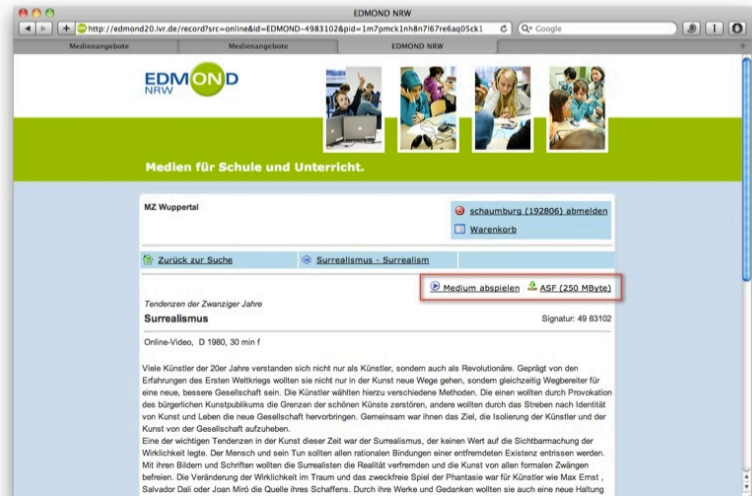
EDMOND NRW

http://edmond20.lvr.de/record?src=online&id=EDMOND-4983102&pid=1m7pmck1nh8n7l67re6aq05ck1

Q- Google

Medienangebote | Medienangebote | EDMOND NRW

EDMOND NRW

Medien für Schule und Unterricht.

MZ Wuppertal

schaumburg (192806) abmelden

Warenkorb

Zurück zur Suche

Surrealismus - Surrealism

Medium abspielen

ASF (250 MByte)

Tendenzen der Zwanziger Jahre

Surrealismus

Signatur: 49 83102

Online-Video, D 1980, 30 min f

Viele Künstler der 20er Jahre verstanden sich nicht nur als Künstler, sondern auch als Revolutionäre. Geprägt von den Erfahrungen des Ersten Weltkriegs wollten sie nicht nur in der Kunst neue Wege gehen, sondern gleichzeitig Wegbereiter für eine neue, bessere Gesellschaft sein. Die Künstler wählten hierzu verschiedene Methoden. Die einen wollten durch Provokation des bürgerlichen Kunstpublikums die Grenzen der schönen Künste zerstören, andere wollten durch das Streben nach Identität von Kunst und Leben die neue Gesellschaft hervorbringen. Gemeinsam war ihnen das Ziel, die Isolierung der Künstler und der Kunst von der Gesellschaft aufzuheben.
Eine der wichtigen Tendenzen in der Kunst dieser Zeit war der Surrealismus, der keinen Wert auf die Sichtbarmachung der Wirklichkeit legte. Der Mensch und sein Tun sollten allen rationalen Bindungen einer entfremdeten Existenz entrissen werden. Mit ihren Bildern und Schriften wollten die Surrealisten die Realität verfremden und die Kunst von allen formalen Zwängen befreien. Die Veränderung der Wirklichkeit im Traum und das zweckfreie Spiel der Phantasie war für Künstler wie Max Ernst , Salvador Dali oder Joan Miró die Quelle ihres Schaffens. Durch ihre Werke und Gedanken wollten sie auch eine neue Haltung